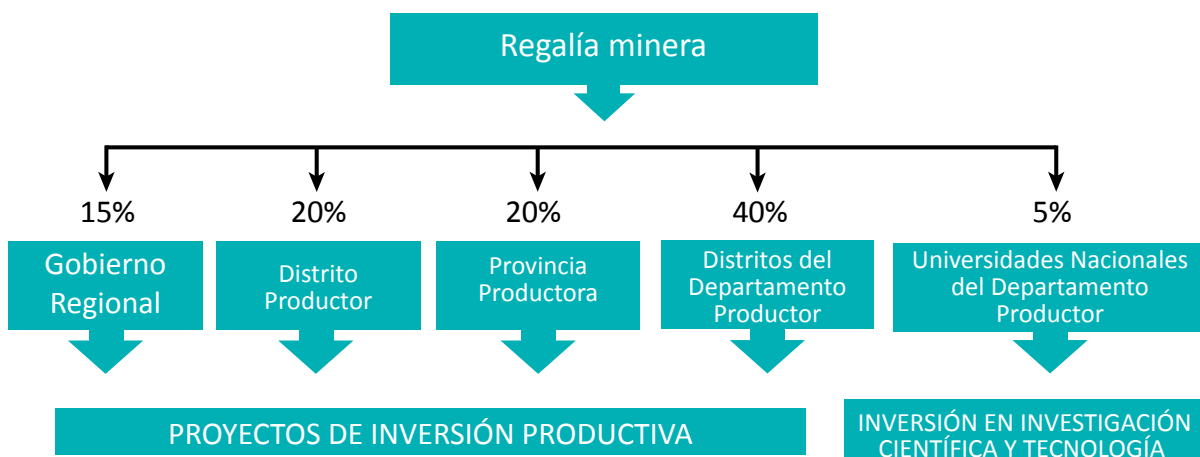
Regalía minera

15%

Gobierno Regional

20%

Distrito Productor

20%

Provincia Productora

40%

Distritos del Departamento Productor

5%

Universidades Nacionales del Departamento Productor

PROYECTOS DE INVERSIÓN PRODUCTIVA

INVERSIÓN EN INVESTIGACIÓN CIENTÍFICA Y TECNOLOGÍA